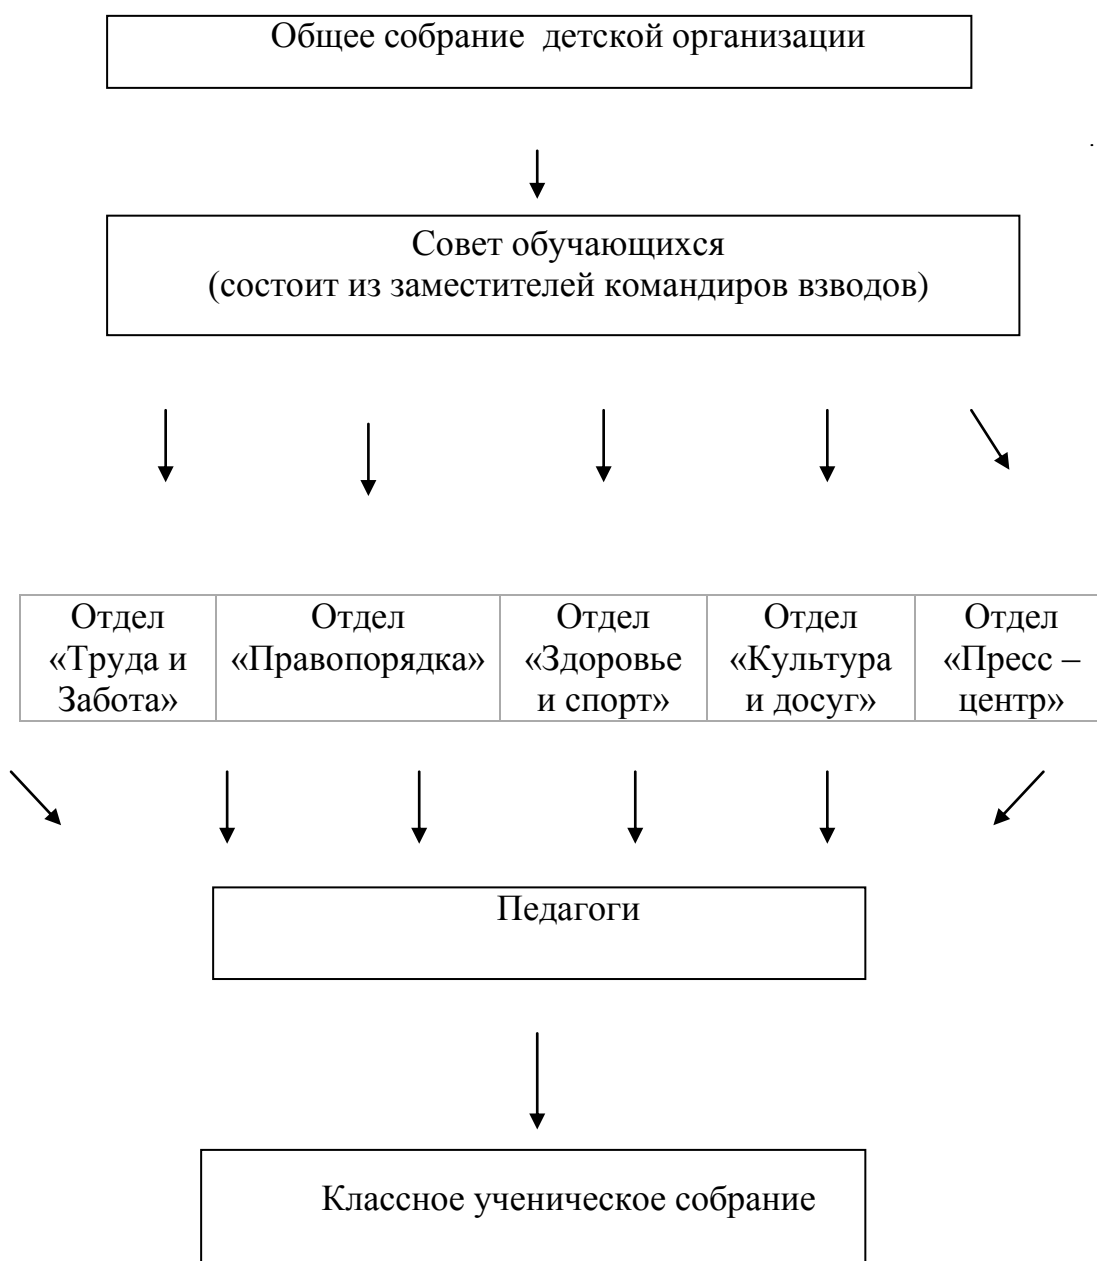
Общее собрание детской организации

Совет обучающихся
(состоит из заместителей командиров взводов)

| Отдел «Труда и Забота» | Отдел «Правопорядка» | Отдел «Здоровье и спорт» | Отдел «Культура и досуг» | Отдел «Пресс – центр» |
|---|---|---|---|---|

Педагоги

Классное ученическое собрание